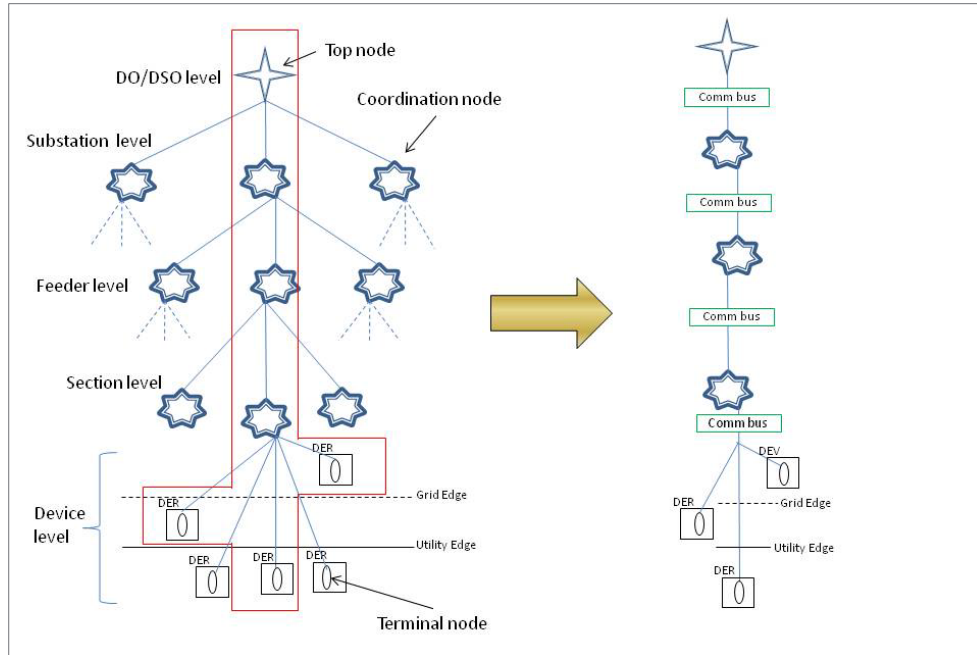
Top node

DO/DSO level

Coordination node

Substation level

Feeder level

Section level

DER

DER

Grid Edge

Device level

Utility Edge

DER

DER

DER

Terminal node

Comm bus

Comm bus

Comm bus

Comm bus

DEV

DER

Grid Edge

Utility Edge

DER